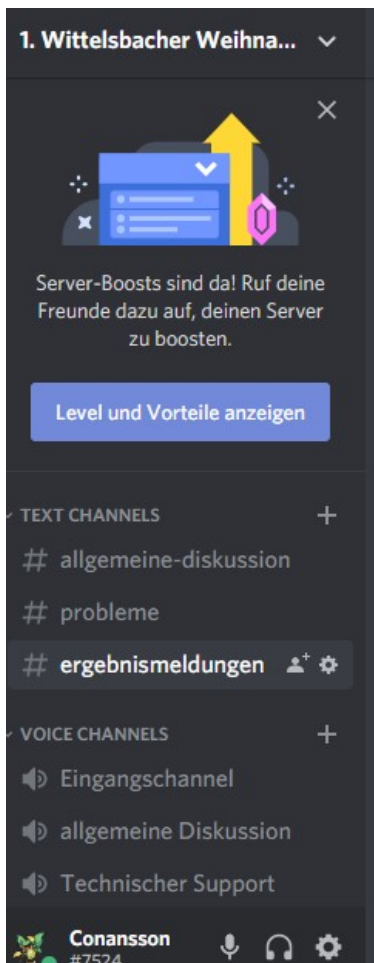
1. Wittelsbacher Weihna...

Server-Boosts sind da! Ruf deine Freunde dazu auf, deinen Server zu boosten.

Level und Vorteile anzeigen

TEXT CHANNELS

# allgemeine-diskussion

# probleme

# ergebnismeldungen

VOICE CHANNELS

Eingangschannel

allgemeine Diskussion

Technischer Support

Conansson
#7524